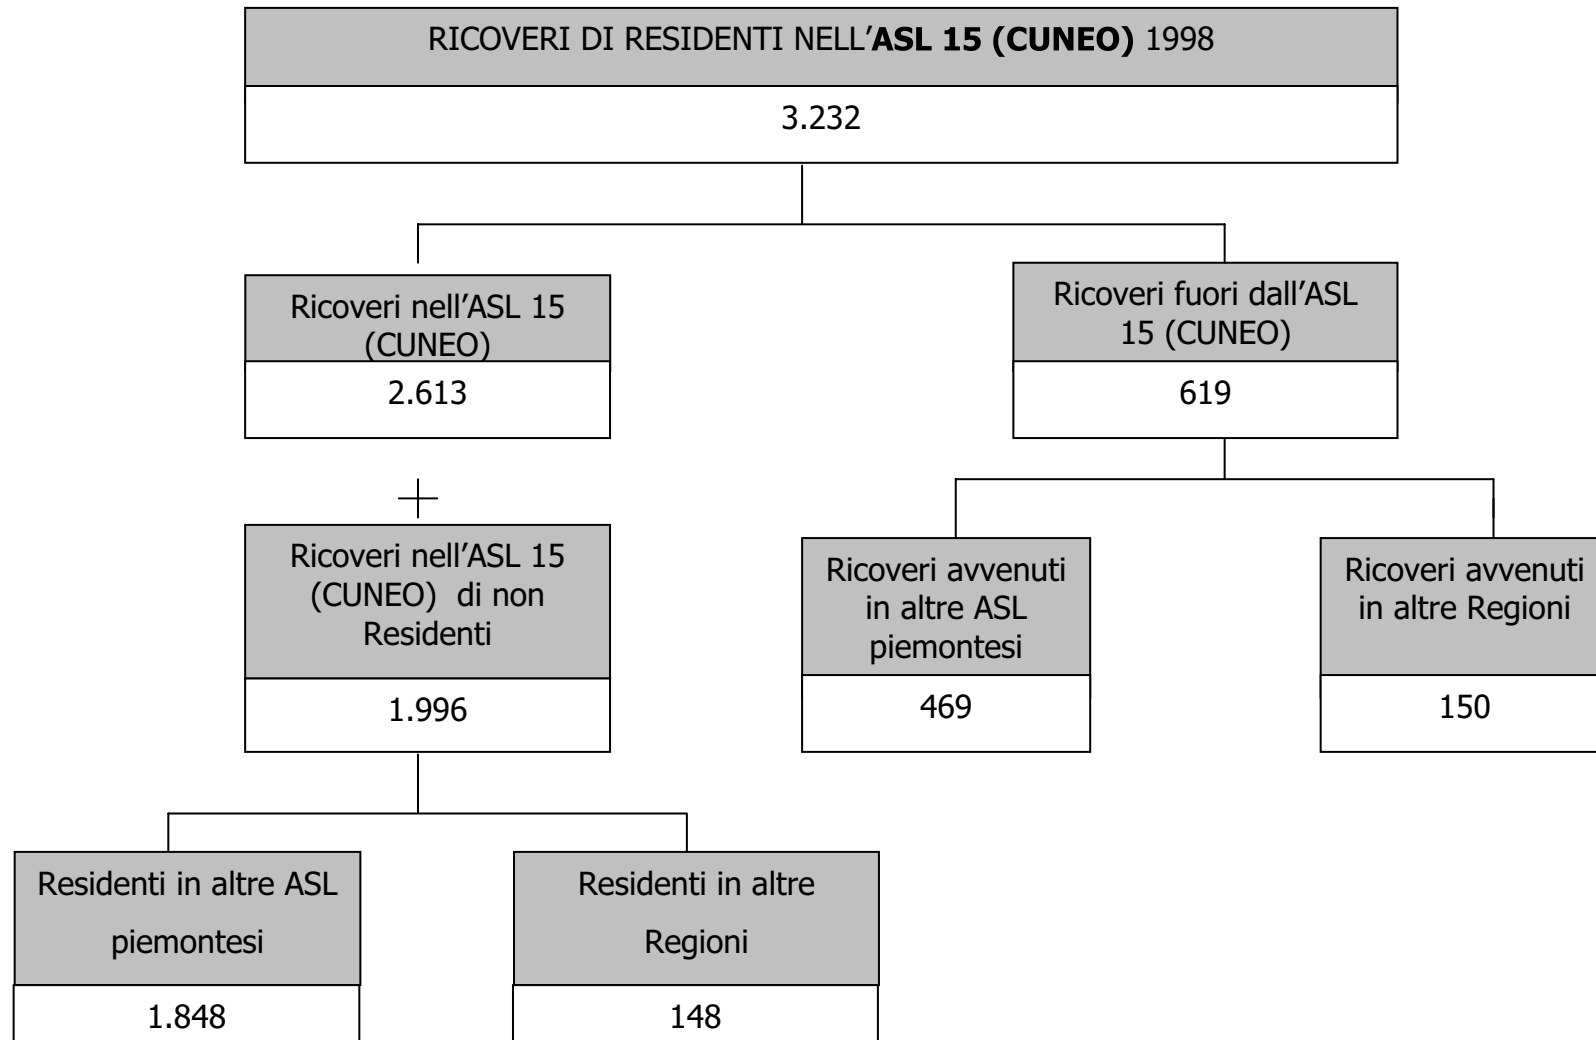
RICOVERI DI RESIDENTI NELL'**ASL 15 (CUNEO)** 1998

3.232

Ricoveri nell'ASL 15 (CUNEO)

2.613

+

Ricoveri nell'ASL 15 (CUNEO) di non Residenti

1.996

Residenti in altre ASL piemontesi

1.848

Residenti in altre Regioni

148

Ricoveri fuori dall'ASL 15 (CUNEO)

619

Ricoveri avvenuti in altre ASL piemontesi

469

Ricoveri avvenuti in altre Regioni

150